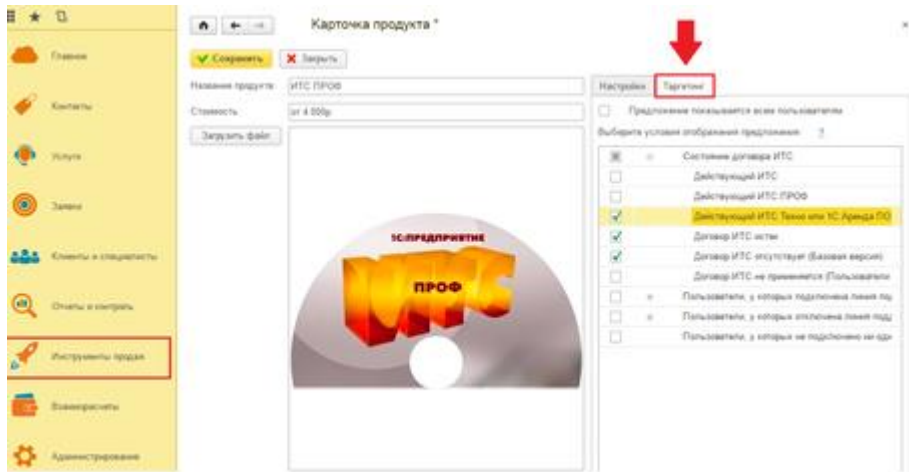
Главное

Контакты

Услуги

Заявки

Клиенты и специалисты

Отчеты и контроль

Инструменты продаж

Взаиморасчеты

Администрирование

Карточка продукта *

Сохранить
Закрыть

Название продукта: ИТС ПРОФ
Стоимость: от 4 000р
Загрузить файл

1С:ПРЕДПРИЯТИЕ
ИТС
ПРОФ

Настройки
Таргетинг

Предложение показывается всем пользователям

Выберите условия отображения предложения: ?

Состояние договора ИТС
Действующий ИТС
Действующий ИТС ПРОФ
Действующий ИТС Техно или 1С:Аренда ПО
Договор ИТС истек
Договор ИТС отсутствует (Базовая версия)
Договор ИТС не применяется (Пользователи
Пользователи, у которых подключена линия под
Пользователи, у которых отключена линия под
Пользователи, у которых не подключено ни одн